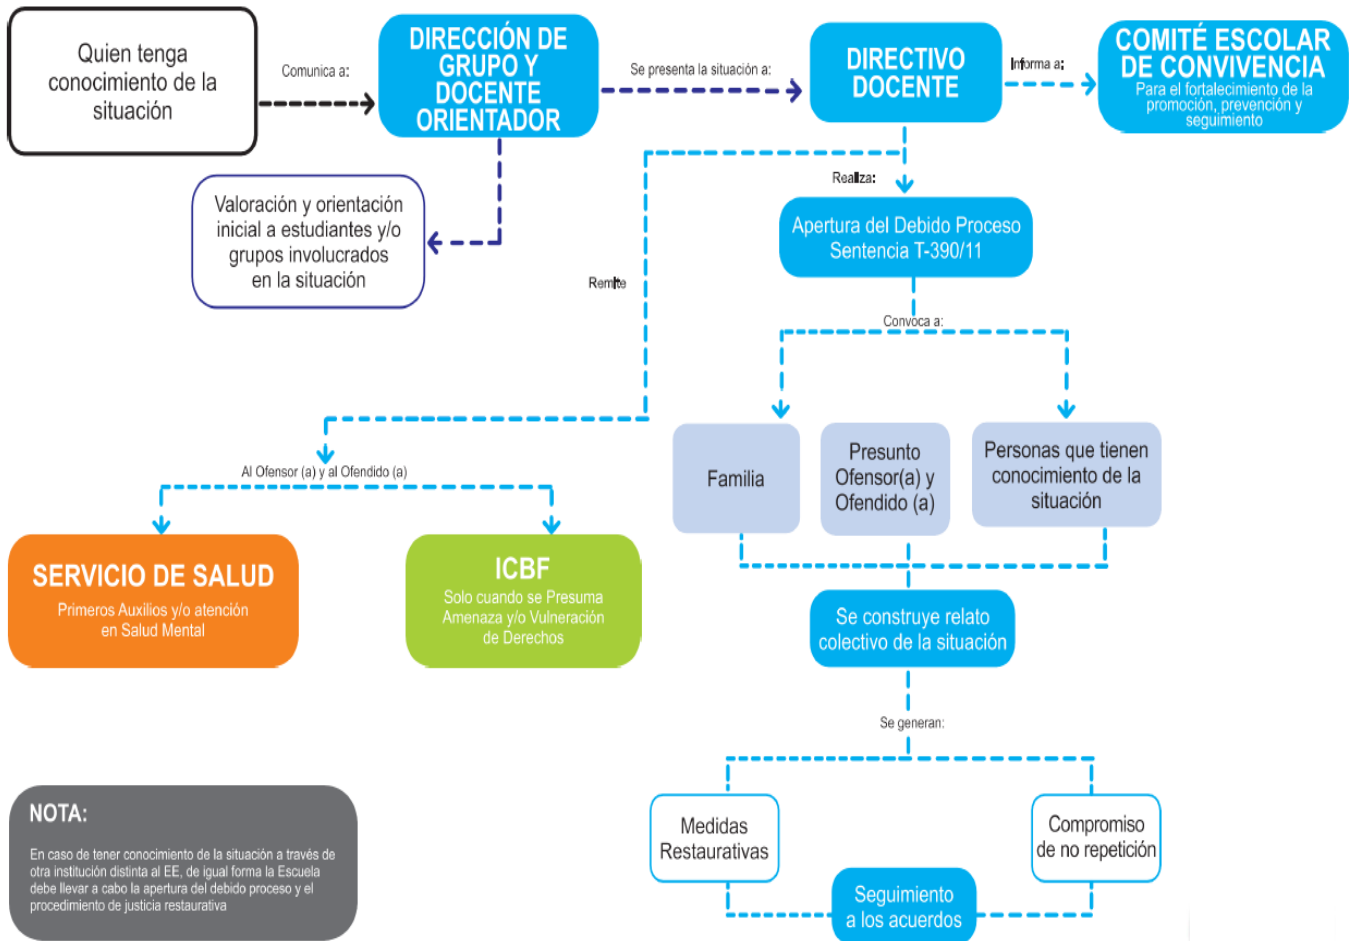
Quien tenga conocimiento de la situación

Comunica a:

DIRECCIÓN DE GRUPO Y DOCENTE ORIENTADOR

Se presenta la situación a:

DIRECTIVO DOCENTE

Informa a:

COMITÉ ESCOLAR DE CONVIVENCIA
Para el fortalecimiento de la promoción, prevención y seguimiento

Valoración y orientación inicial a estudiantes y/o grupos involucrados en la situación

Realiza:

Apertura del Debido Proceso Sentencia T-390/11

Remite

Convoca a:

Al Ofensor (a) y al Ofendido (a)

Familia

Presunto Ofensor(a) y Ofendido (a)

Personas que tienen conocimiento de la situación

SERVICIO DE SALUD
Primeros Auxilios y/o atención en Salud Mental

ICBF
Solo cuando se Presuma Amenaza y/o Vulneración de Derechos

Se construye relato colectivo de la situación

Se generan:

Medidas Restaurativas

Compromiso de no repetición

Seguimiento a los acuerdos

NOTA:
En caso de tener conocimiento de la situación a través de otra institución distinta al EE, de igual forma la Escuela debe llevar a cabo la apertura del debido proceso y el procedimiento de justicia restaurativa